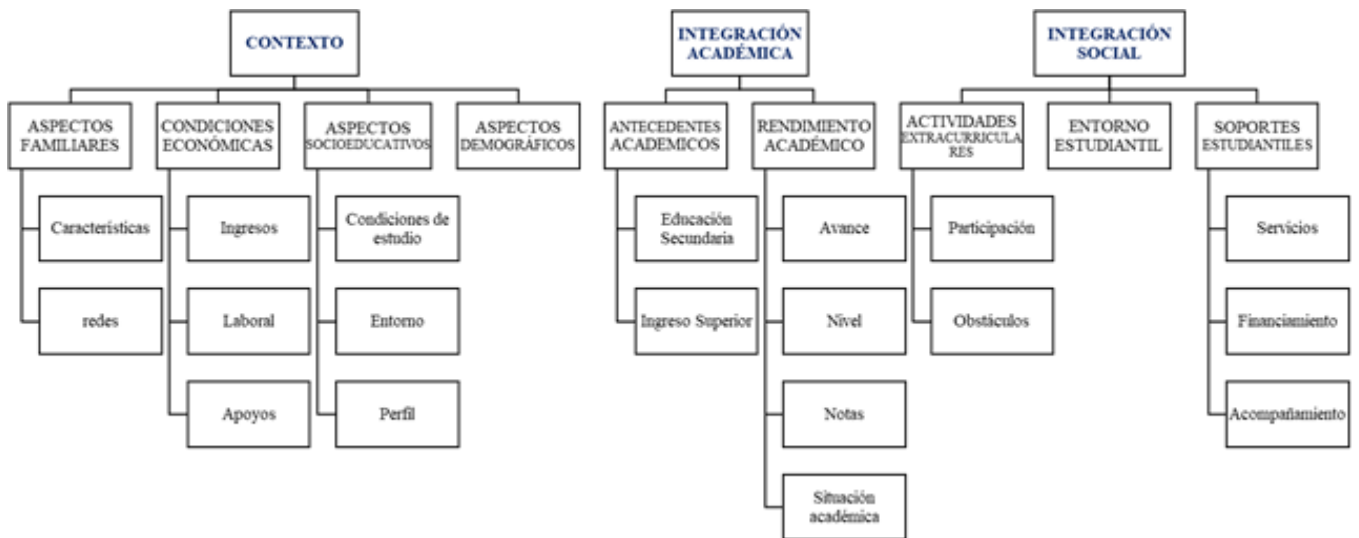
CONTEXTO

ASPECTOS FAMILIARES

Características

redes

CONDICIONES ECONÓMICAS

Ingresos

Laboral

Apoyos

ASPECTOS SOCIOEDUCATIVOS

Condiciones de estudio

Entorno

Perfil

ASPECTOS DEMOGRÁFICOS

INTEGRACIÓN ACADÉMICA

ANTECEDENTES ACADEMICOS

Educación Secundaria

Ingreso Superior

RENDIMIENTO ACADÉMICO

Avance

Nivel

Notas

Situación académica

INTEGRACIÓN SOCIAL

ACTIVIDADES EXTRACURRICULARES

Participación

Obstáculos

ENTORNO ESTUDIANTIL

SOPORTES ESTUDIANTILES

Servicios

Financiamiento

Acompañamiento